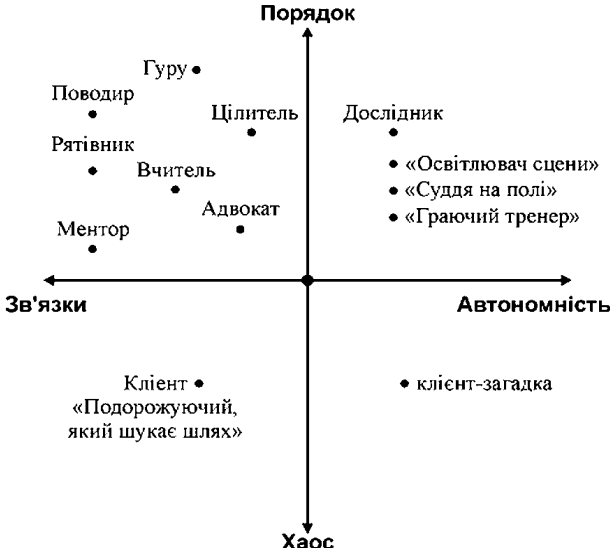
Порядок

Гуру
Поводир
Цілитель
Дослідник
Рятівник
Вчитель
«Освітлювач сцени»
«Суддя на полі»
Адвокат
«Граючий тренер»
Ментор

Зв'язки
Автономність

Клієнт
«Подорожуючий, який шукає шлях»
клієнт-загадка

Хаос